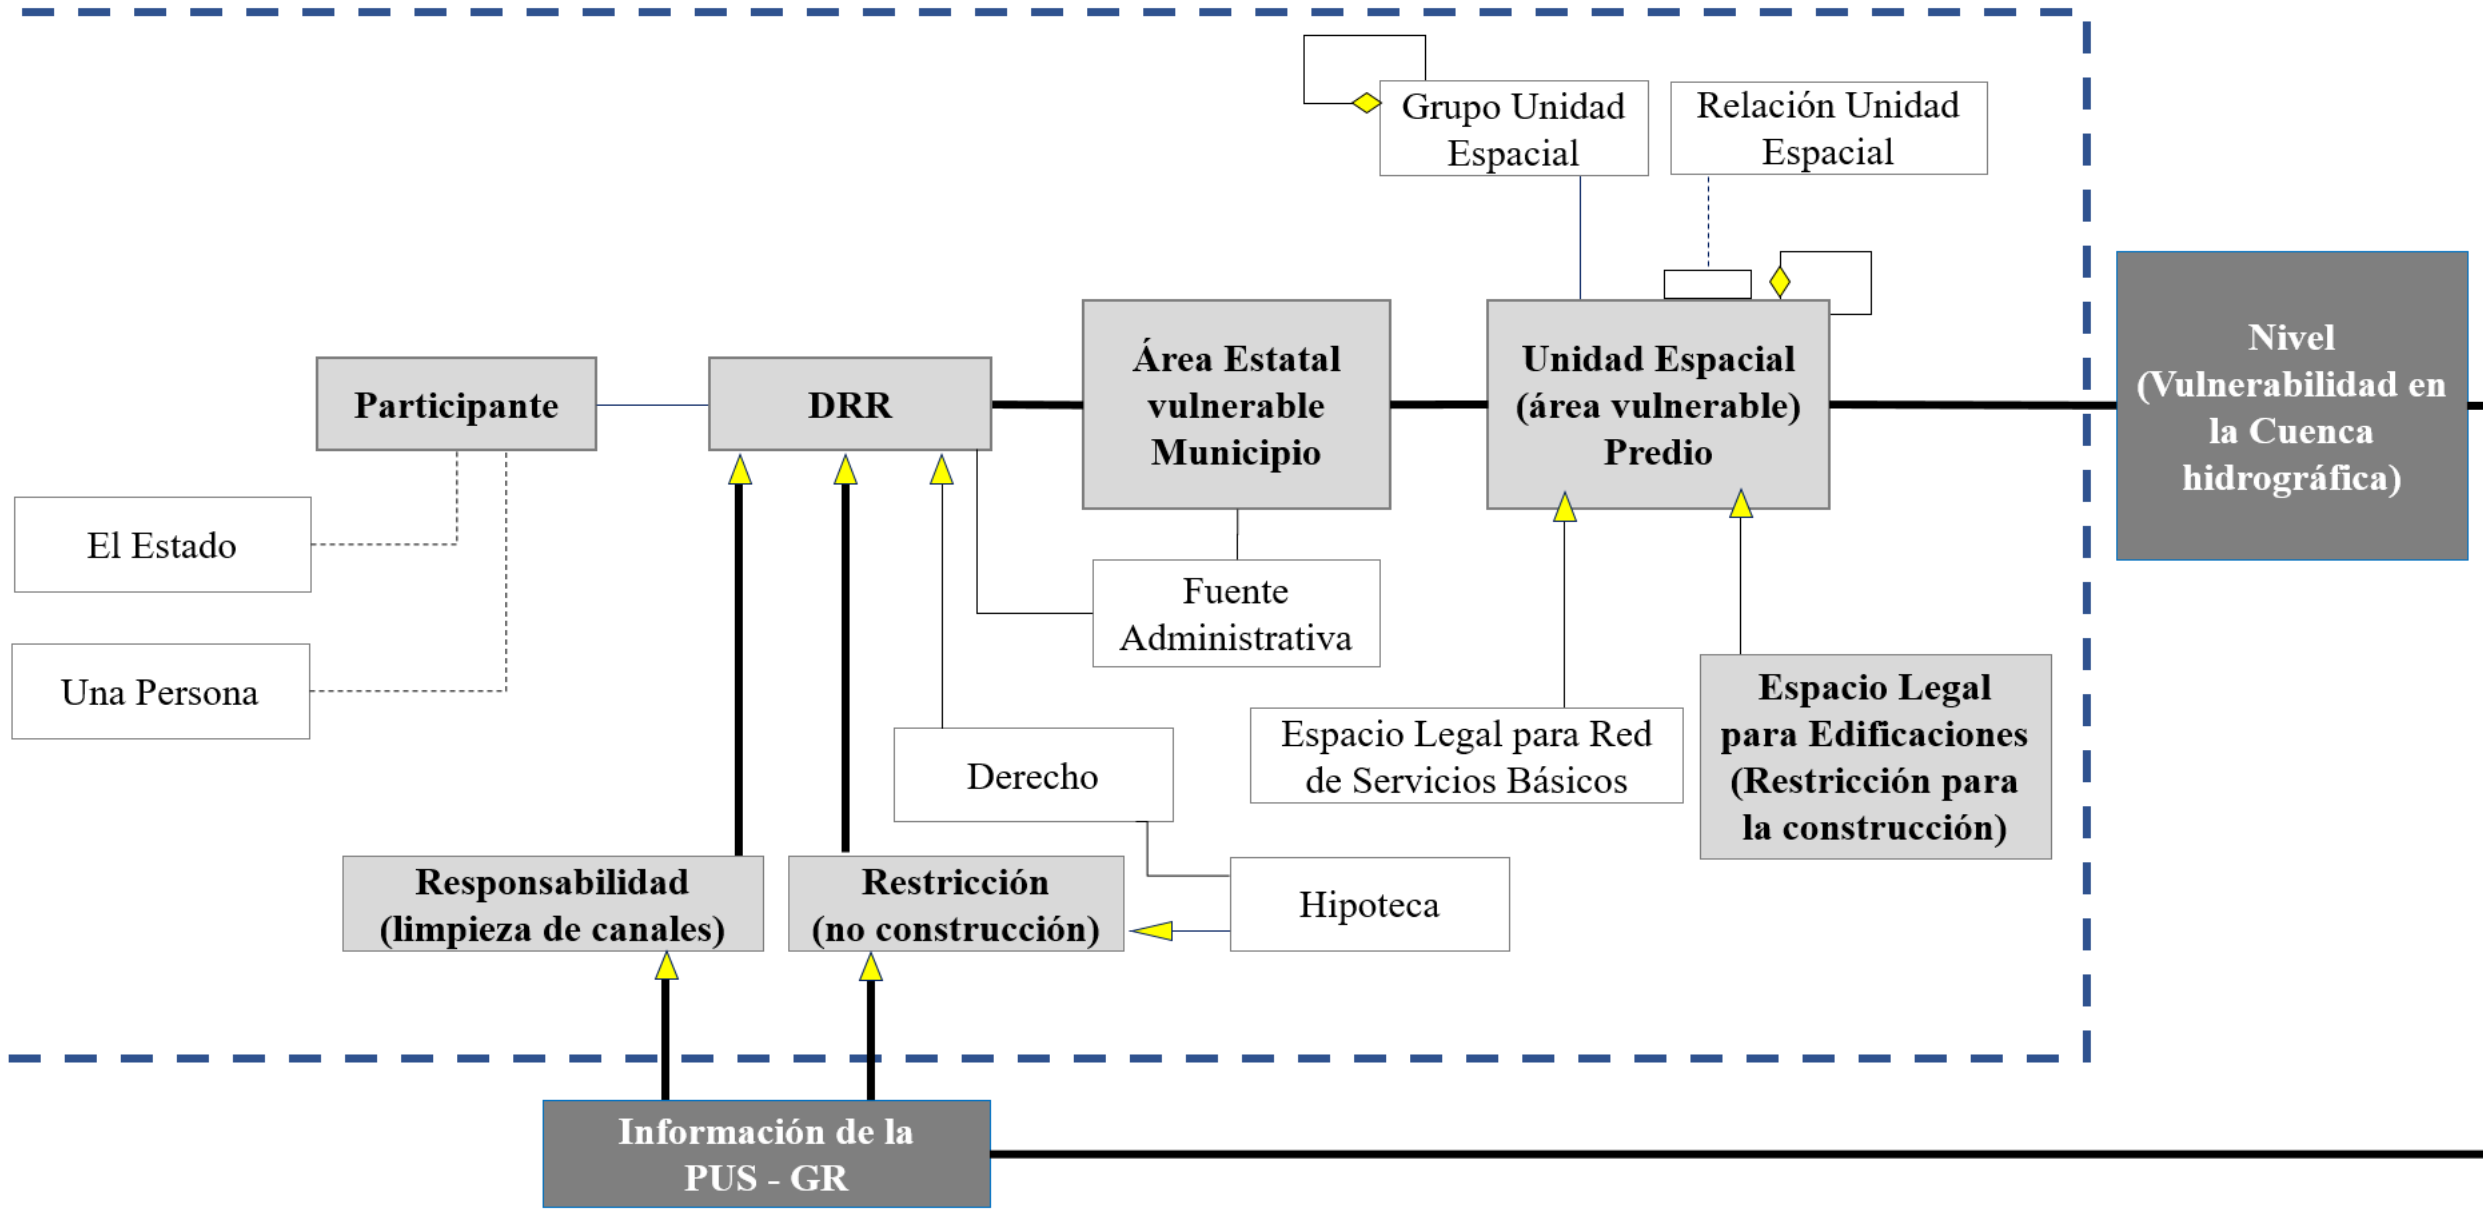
Grupo Unidad Espacial

Relación Unidad Espacial

Participante

DRR

Área Estatal vulnerable Municipio

Unidad Espacial (área vulnerable) Predio

Nivel (Vulnerabilidad en la Cuenca hidrográfica)

El Estado

Una Persona

Fuente Administrativa

Derecho

Espacio Legal para Red de Servicios Básicos

Espacio Legal para Edificaciones (Restricción para la construcción)

Responsabilidad (limpieza de canales)

Restricción (no construcción)

Hipoteca

Información de la PUS - GR